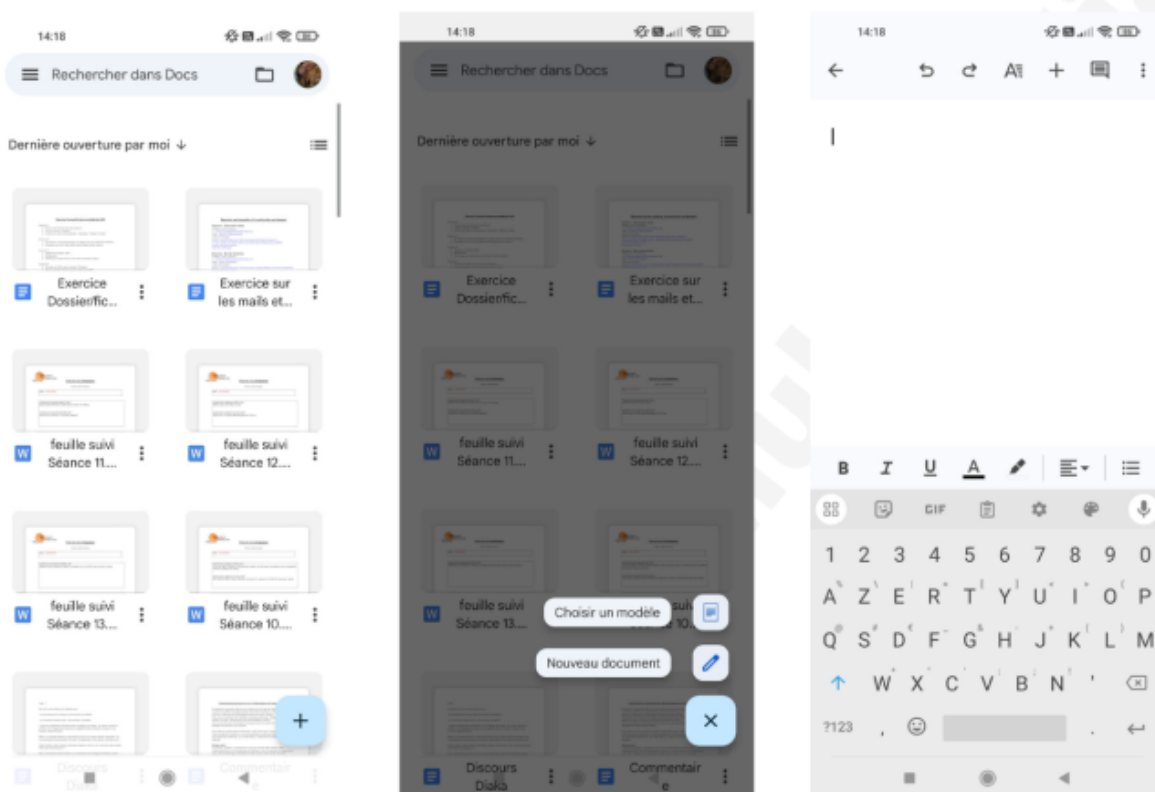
14:18

Rechercher dans Docs

Dernière ouverture par moi ↓

Exercice Dossier/fic...

Exercice sur les mails et...

feuille suivi Séance 11....

feuille suivi Séance 12....

feuille suivi Séance 13....

feuille suivi Séance 10....

Discours Diaka

Commentair e

+

14:18

Rechercher dans Docs

Dernière ouverture par moi ↓

Exercice Dossier/fic...

Exercice sur les mails et...

feuille suivi Séance 11....

feuille suivi Séance 12....

feuille suivi Séance 13....

Choisir un modèle

Nouveau document

Discours Diaka

Commentair e

14:18

B I U A

GIF

1 2 3 4 5 6 7 8 9 0

A Z E R T Y U I O P

Q S D F G H J K L M

W X C V B N '

?123 , .